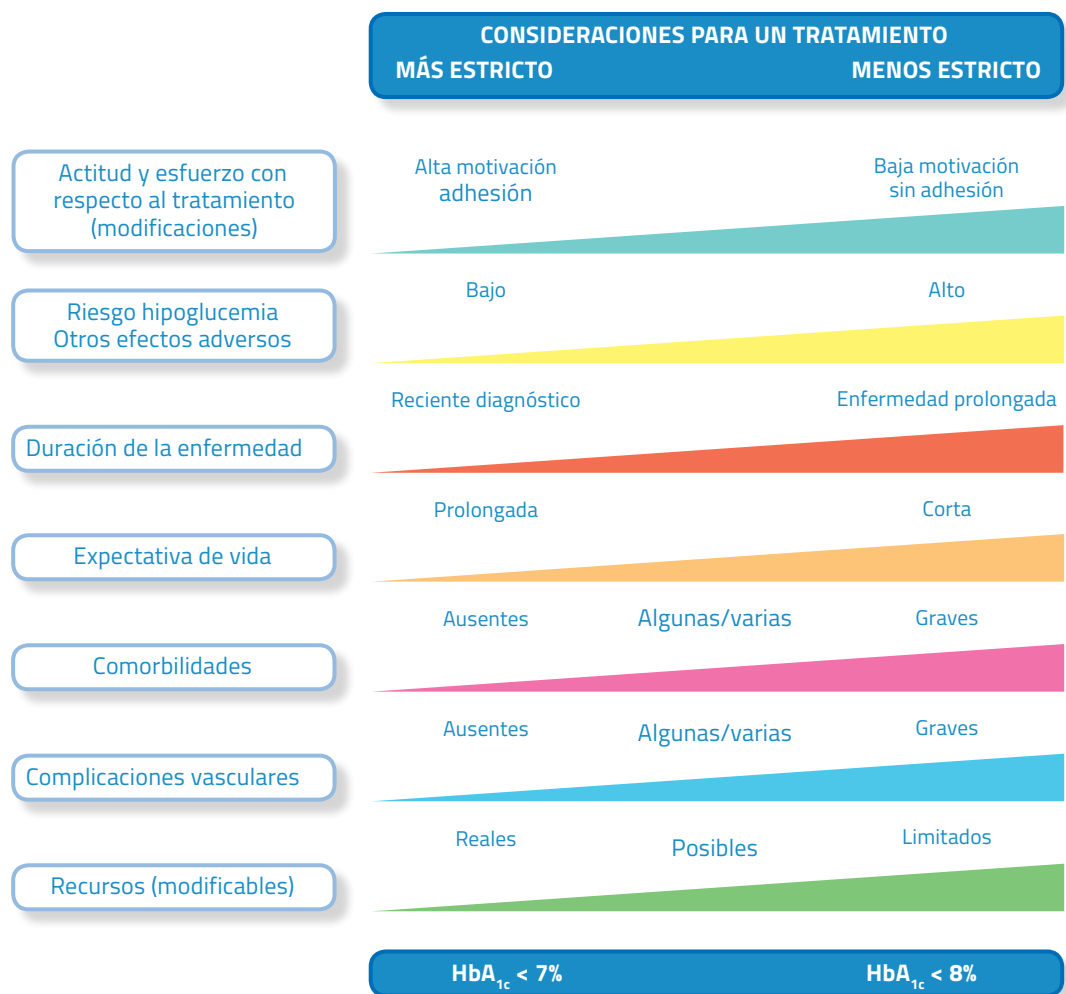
CONSIDERACIONES PARA UN TRATAMIENTO
MÁS ESTRICTO MENOS ESTRICTO

Actitud y esfuerzo con respecto al tratamiento (modificaciones)
Alta motivación adhesión
Baja motivación sin adhesión

Riesgo hipoglucemia Otros efectos adversos
Bajo
Alto

Duración de la enfermedad
Reciente diagnóstico
Enfermedad prolongada

Expectativa de vida
Prolongada
Corta

Comorbilidades
Ausentes
Algunas/varias
Graves

Complicaciones vasculares
Ausentes
Algunas/varias
Graves

Recursos (modificables)
Reales
Posibles
Limitados

$HbA_{1c}$ < 7%
$HbA_{1c}$ < 8%